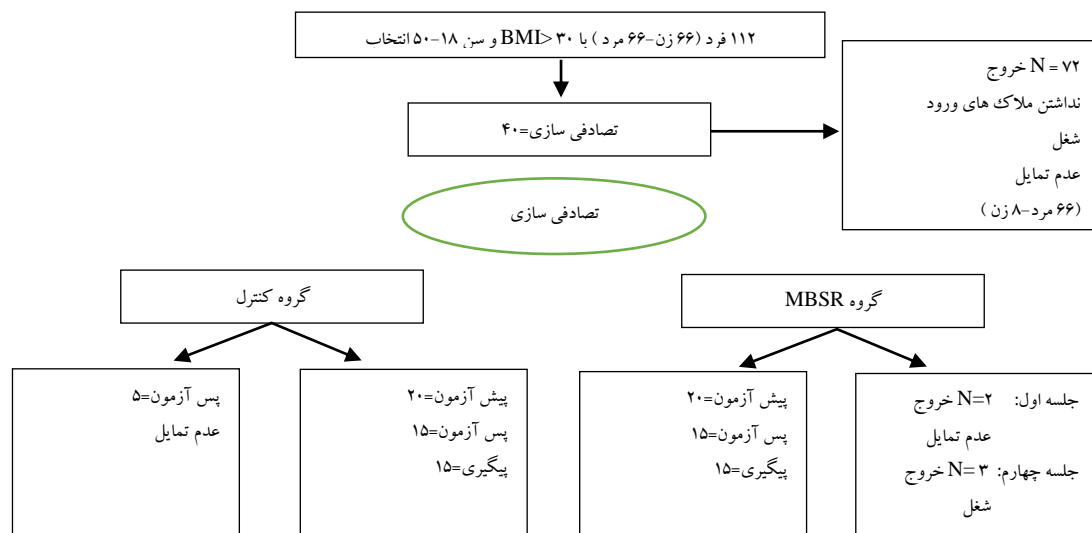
۱۱۲ فرد (۶۶ زن-۶۶ مرد) با BMI> ۳۰ و سن ۱۸-۵۰ انتخاب

تصادفی سازی=۴۰

N = ۷۲ خروج
نداشتن ملاک های ورود
شغل
عدم تمایل
(۶۶ مرد-۸ زن)

تصادفی سازی

گروه کنترل

گروه MBSR

پس آزمون=۵
عدم تمایل

پیش آزمون=۲۰
پس آزمون=۱۵
پیگیری=۱۵

پیش آزمون=۲۰
پس آزمون=۱۵
پیگیری=۱۵

جلسه اول: N=۲ خروج
عدم تمایل
جلسه چهارم: N= ۳ خروج
شغل